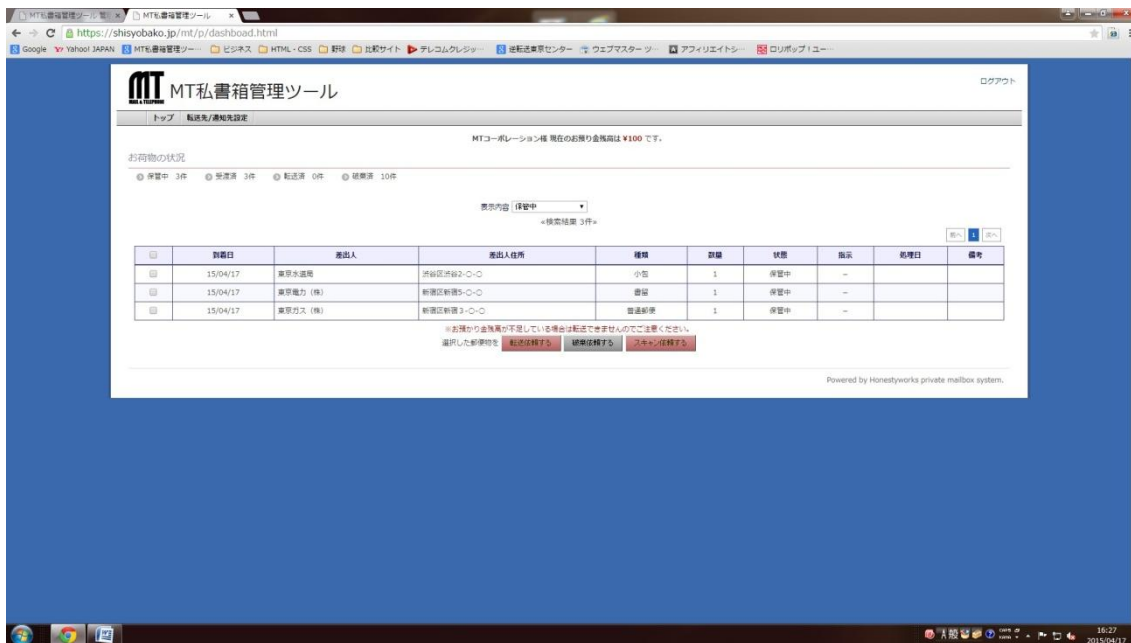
MT私書箱管理ツール 管理 × | MT私書箱管理ツール ×

https://shisyobako.jp/mt/p/dashboad.html

Google Yahoo! JAPAN MT私書箱管理ツー… ビジネス HTML・CSS 部材 比較サイト テレコムクレジッ… 総転送東京センター ウェブマスター ツ… アフィリエイトシ… ロリポップ！ユー…

MT私書箱管理ツール

ログアウト

トップ 転送先/通知先設定

MTコーポレーション様 現在のお預り金残高は ¥100 です。

お荷物の状況

保管中 3件 受渡済 3件 転送済 0件 破棄済 10件

表示内容 保管中

«検索結果 3件»

前へ 1 次へ

| | 到着日 | 差出人 | 差出人住所 | 種類 | 数量 | 状態 | 指示 | 処理日 | 備考 |
|---|---|---|---|---|---|---|---|---|---|
| | 15/04/17 | 東京水道局 | 渋谷区渋谷2-○-○ | 小包 | 1 | 保管中 | – | | |
| | 15/04/17 | 東京電力（株） | 新宿区新宿5-○-○ | 書留 | 1 | 保管中 | – | | |
| | 15/04/17 | 東京ガス（株） | 新宿区新宿3-○-○ | 普通郵便 | 1 | 保管中 | – | | |

※お預かり金残高が不足している場合は転送できませんのでご注意ください。

選択した郵便物を 転送依頼する 破棄依頼する スキャン依頼する

Powered by Honestyworks private mailbox system.

16:27
2015/04/17